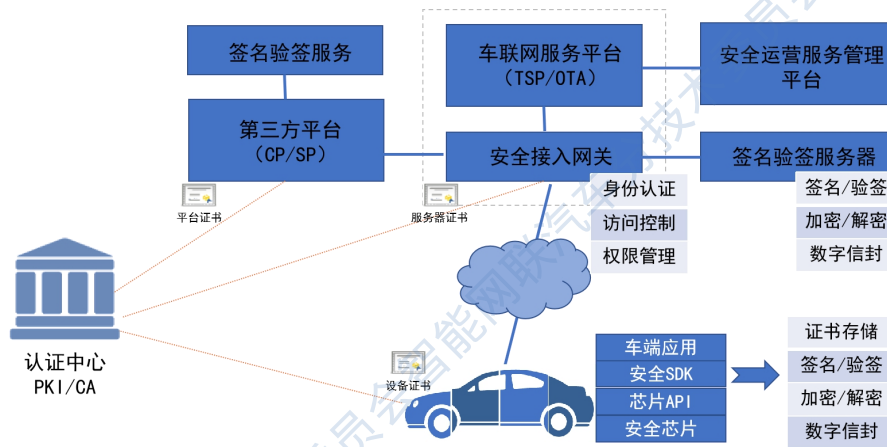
签名验签服务

车联网服务平台
（TSP/OTA）

安全运营服务管理平台

第三方平台
（CP/SP）

安全接入网关

签名验签服务器

平台证书

服务器证书

身份认证
访问控制
权限管理

签名/验签
加密/解密
数字信封

认证中心
PKI/CA

设备证书

车端应用
安全SDK
芯片API
安全芯片

证书存储
签名/验签
加密/解密
数字信封

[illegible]智能网联汽车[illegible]技术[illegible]